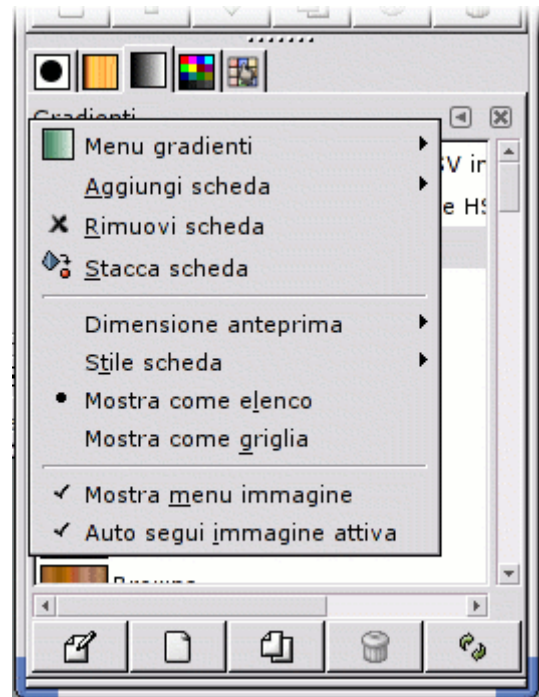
Gradienti

Menu gradienti
Aggiungi scheda
Rimuovi scheda
Stacca scheda

Dimensione anteprima
Stile scheda
Mostra come elenco
Mostra come griglia

Mostra menu immagine
Auto segui immagine attiva

SV ir
e HS

Browns